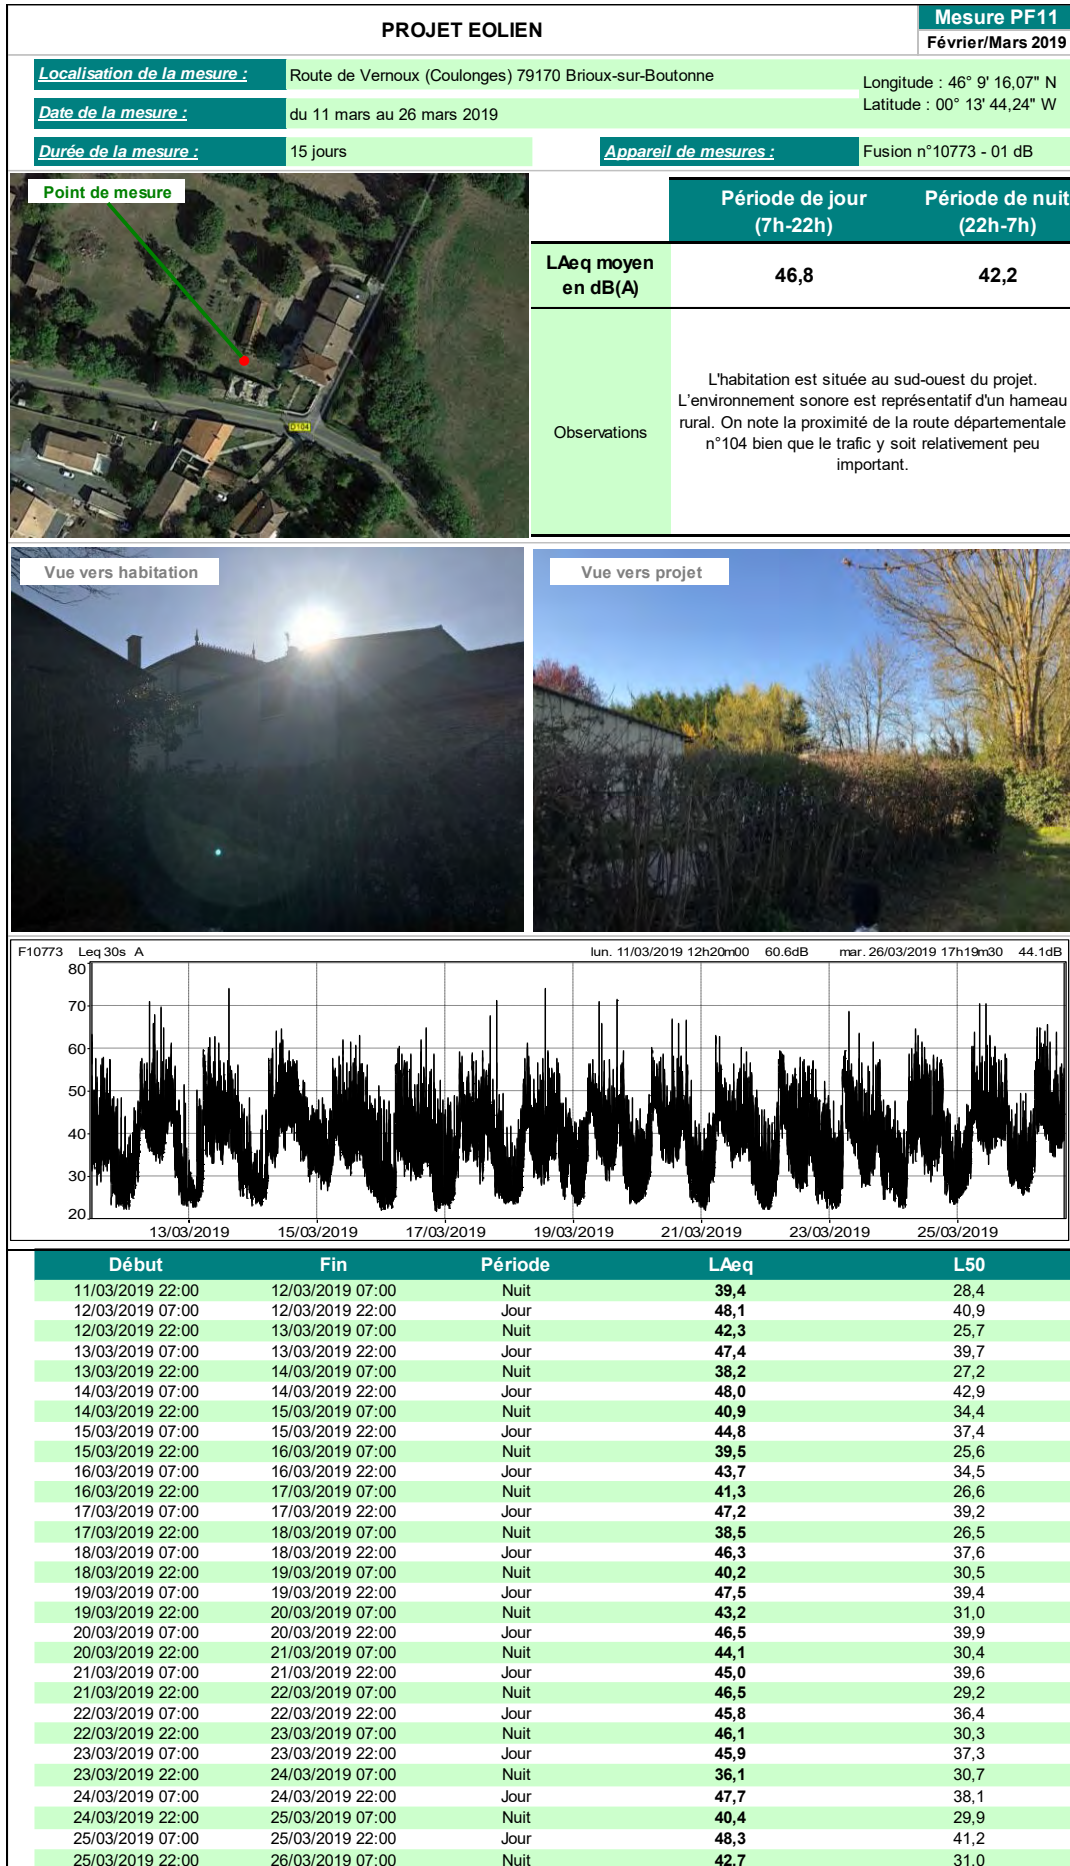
PROJET EOLIEN

Mesure PF11
Février/Mars 2019

Localisation de la mesure : Route de Vernoux (Coulonges) 79170 Brioux-sur-Boutonne

Longitude : 46° 9' 16,07" N
Latitude : 00° 13' 44,24" W

Date de la mesure : du 11 mars au 26 mars 2019

Durée de la mesure : 15 jours

Appareil de mesures : Fusion n°10773 - 01 dB

Point de mesure

D104

| | Période de jour (7h-22h) | Période de nuit (22h-7h) |
|---|---|---|
| LAeq moyen en dB(A) | 46,8 | 42,2 |
| Observations | L'habitation est située au sud-ouest du projet. L'environnement sonore est représentatif d'un hameau rural. On note la proximité de la route départementale n°104 bien que le trafic y soit relativement peu important. | |

Vue vers habitation

Vue vers projet

F10773 Leq 30s A lun. 11/03/2019 12h20m00 60.6dB mar. 26/03/2019 17h19m30 44.1dB

80
70
60
50
40
30
20
13/03/2019 15/03/2019 17/03/2019 19/03/2019 21/03/2019 23/03/2019 25/03/2019

| Début | Fin | Période | LAeq | L50 |
|---|---|---|---|---|
| 11/03/2019 22:00 | 12/03/2019 07:00 | Nuit | 39,4 | 28,4 |
| 12/03/2019 07:00 | 12/03/2019 22:00 | Jour | 48,1 | 40,9 |
| 12/03/2019 22:00 | 13/03/2019 07:00 | Nuit | 42,3 | 25,7 |
| 13/03/2019 07:00 | 13/03/2019 22:00 | Jour | 47,4 | 39,7 |
| 13/03/2019 22:00 | 14/03/2019 07:00 | Nuit | 38,2 | 27,2 |
| 14/03/2019 07:00 | 14/03/2019 22:00 | Jour | 48,0 | 42,9 |
| 14/03/2019 22:00 | 15/03/2019 07:00 | Nuit | 40,9 | 34,4 |
| 15/03/2019 07:00 | 15/03/2019 22:00 | Jour | 44,8 | 37,4 |
| 15/03/2019 22:00 | 16/03/2019 07:00 | Nuit | 39,5 | 25,6 |
| 16/03/2019 07:00 | 16/03/2019 22:00 | Jour | 43,7 | 34,5 |
| 16/03/2019 22:00 | 17/03/2019 07:00 | Nuit | 41,3 | 26,6 |
| 17/03/2019 07:00 | 17/03/2019 22:00 | Jour | 47,2 | 39,2 |
| 17/03/2019 22:00 | 18/03/2019 07:00 | Nuit | 38,5 | 26,5 |
| 18/03/2019 07:00 | 18/03/2019 22:00 | Jour | 46,3 | 37,6 |
| 18/03/2019 22:00 | 19/03/2019 07:00 | Nuit | 40,2 | 30,5 |
| 19/03/2019 07:00 | 19/03/2019 22:00 | Jour | 47,5 | 39,4 |
| 19/03/2019 22:00 | 20/03/2019 07:00 | Nuit | 43,2 | 31,0 |
| 20/03/2019 07:00 | 20/03/2019 22:00 | Jour | 46,5 | 39,9 |
| 20/03/2019 22:00 | 21/03/2019 07:00 | Nuit | 44,1 | 30,4 |
| 21/03/2019 07:00 | 21/03/2019 22:00 | Jour | 45,0 | 39,6 |
| 21/03/2019 22:00 | 22/03/2019 07:00 | Nuit | 46,5 | 29,2 |
| 22/03/2019 07:00 | 22/03/2019 22:00 | Jour | 45,8 | 36,4 |
| 22/03/2019 22:00 | 23/03/2019 07:00 | Nuit | 46,1 | 30,3 |
| 23/03/2019 07:00 | 23/03/2019 22:00 | Jour | 45,9 | 37,3 |
| 23/03/2019 22:00 | 24/03/2019 07:00 | Nuit | 36,1 | 30,7 |
| 24/03/2019 07:00 | 24/03/2019 22:00 | Jour | 47,7 | 38,1 |
| 24/03/2019 22:00 | 25/03/2019 07:00 | Nuit | 40,4 | 29,9 |
| 25/03/2019 07:00 | 25/03/2019 22:00 | Jour | 48,3 | 41,2 |
| 25/03/2019 22:00 | 26/03/2019 07:00 | Nuit | 42,7 | 31,0 |